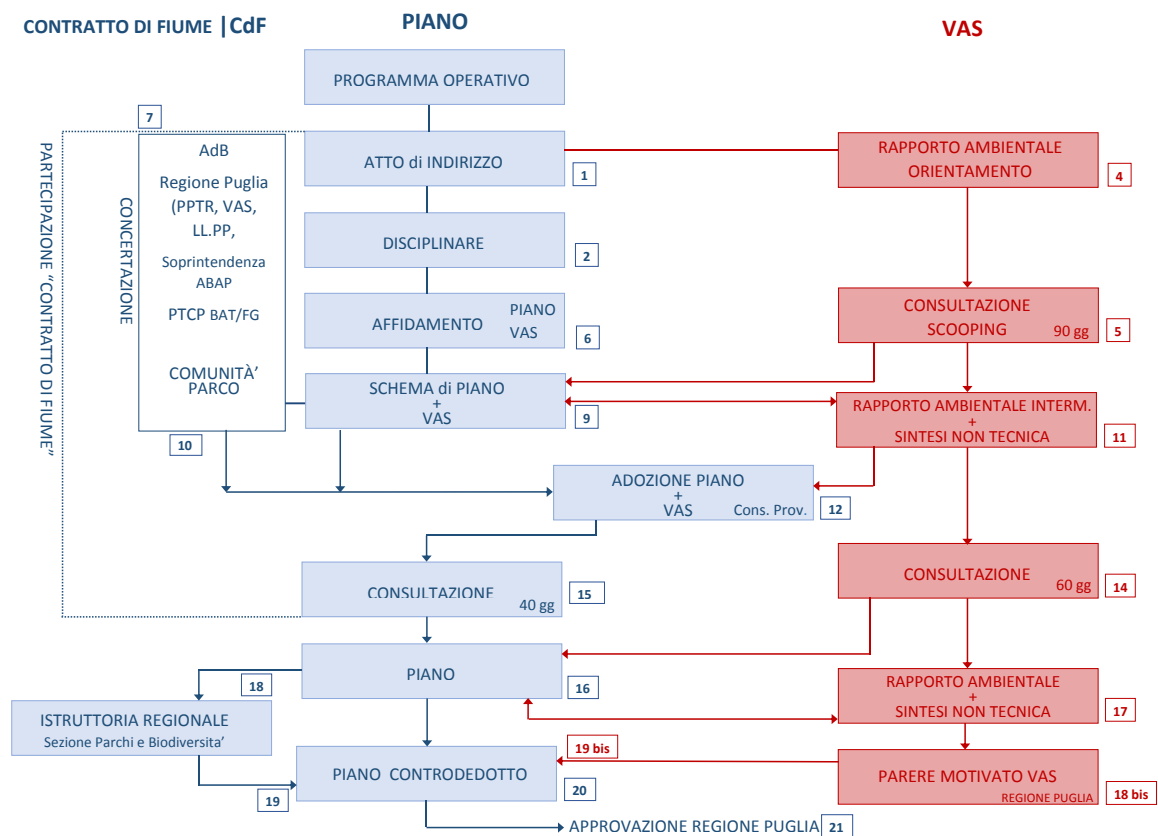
CONTRATTO DI FIUME |CdF

PIANO

VAS

PROGRAMMA OPERATIVO

7

PARTECIPAZIONE "CONTRATTO DI FIUME"

CONCERTAZIONE

AdB
Regione Puglia (PPTR, VAS, LL.PP,
Soprintendenza ABAP
PTCP BAT/FG
COMUNITÀ' PARCO

10

ATTO di INDIRIZZO

1

RAPPORTO AMBIENTALE ORIENTAMENTO

4

DISCIPLINARE

2

AFFIDAMENTO PIANO VAS

6

CONSULTAZIONE SCOOPING 90 gg

5

SCHEMA di PIANO + VAS

9

RAPPORTO AMBIENTALE INTERM. + SINTESI NON TECNICA

11

ADOZIONE PIANO + VAS Cons. Prov.

12

CONSULTAZIONE 40 gg

15

CONSULTAZIONE 60 gg

14

PIANO

16

18

ISTRUTTORIA REGIONALE
Sezione Parchi e Biodiversita'

RAPPORTO AMBIENTALE + SINTESI NON TECNICA

17

19 bis

PIANO CONTRODEDOTTO

20

19

PARERE MOTIVATO VAS
REGIONE PUGLIA

18 bis

APPROVAZIONE REGIONE PUGLIA

21